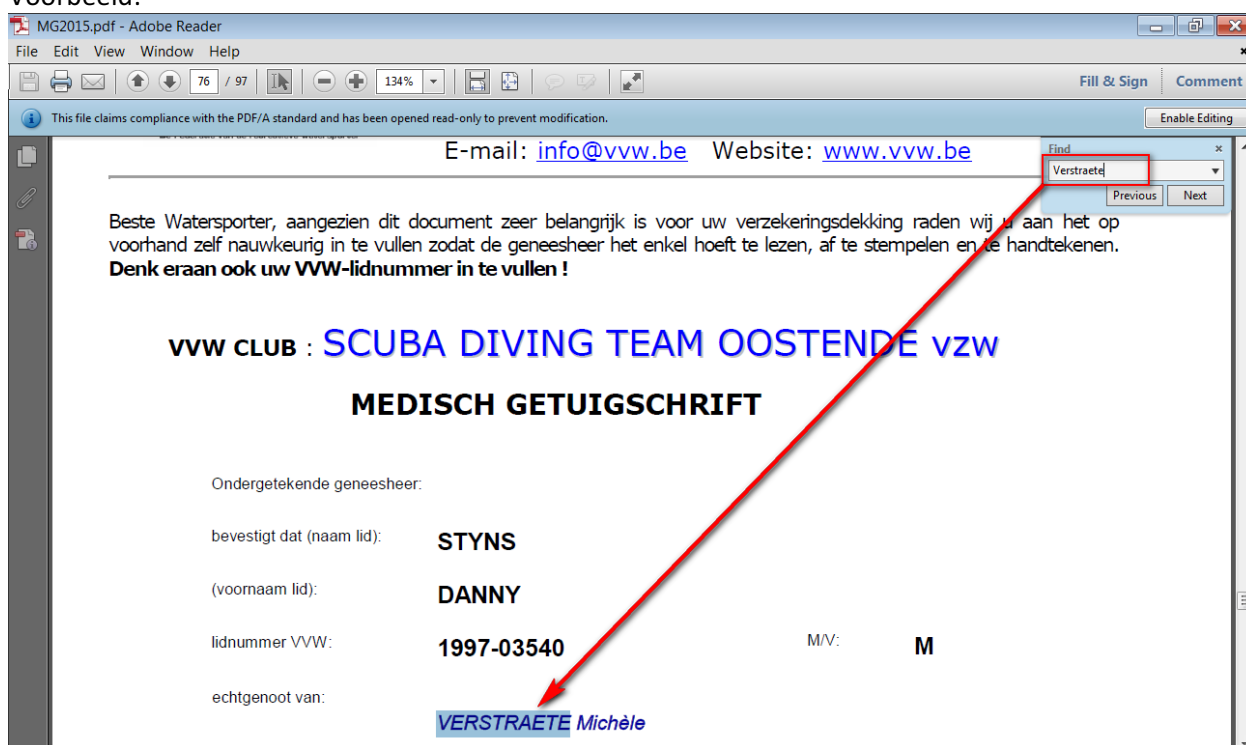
Voorbeeld:

MG2015.pdf - Adobe Reader

File Edit View Window Help

76 / 97 134%

Fill & Sign Comment

This file claims compliance with the PDF/A standard and has been opened read-only to prevent modification.

Enable Editing

Find

Verstraete

Previous Next

E-mail: info@vvw.be Website: www.vvw.be

Beste Watersporter, aangezien dit document zeer belangrijk is voor uw verzekeringsdekking raden wij u aan het op voorhand zelf nauwkeurig in te vullen zodat de geneesheer het enkel hoeft te lezen, af te stempelen en te handtekenen. **Denk eraan ook uw VVW-lidnummer in te vullen !**

VVW CLUB : SCUBA DIVING TEAM OOSTENDE vzw

MEDISCH GETUIGSCHRIFT

Ondergetekende geneesheer:

bevestigt dat (naam lid): STYNS

(voornaam lid): DANNY

lidnummer VVW: 1997-03540 M/V: M

echtgenoot van: VERSTRAETE Michèle